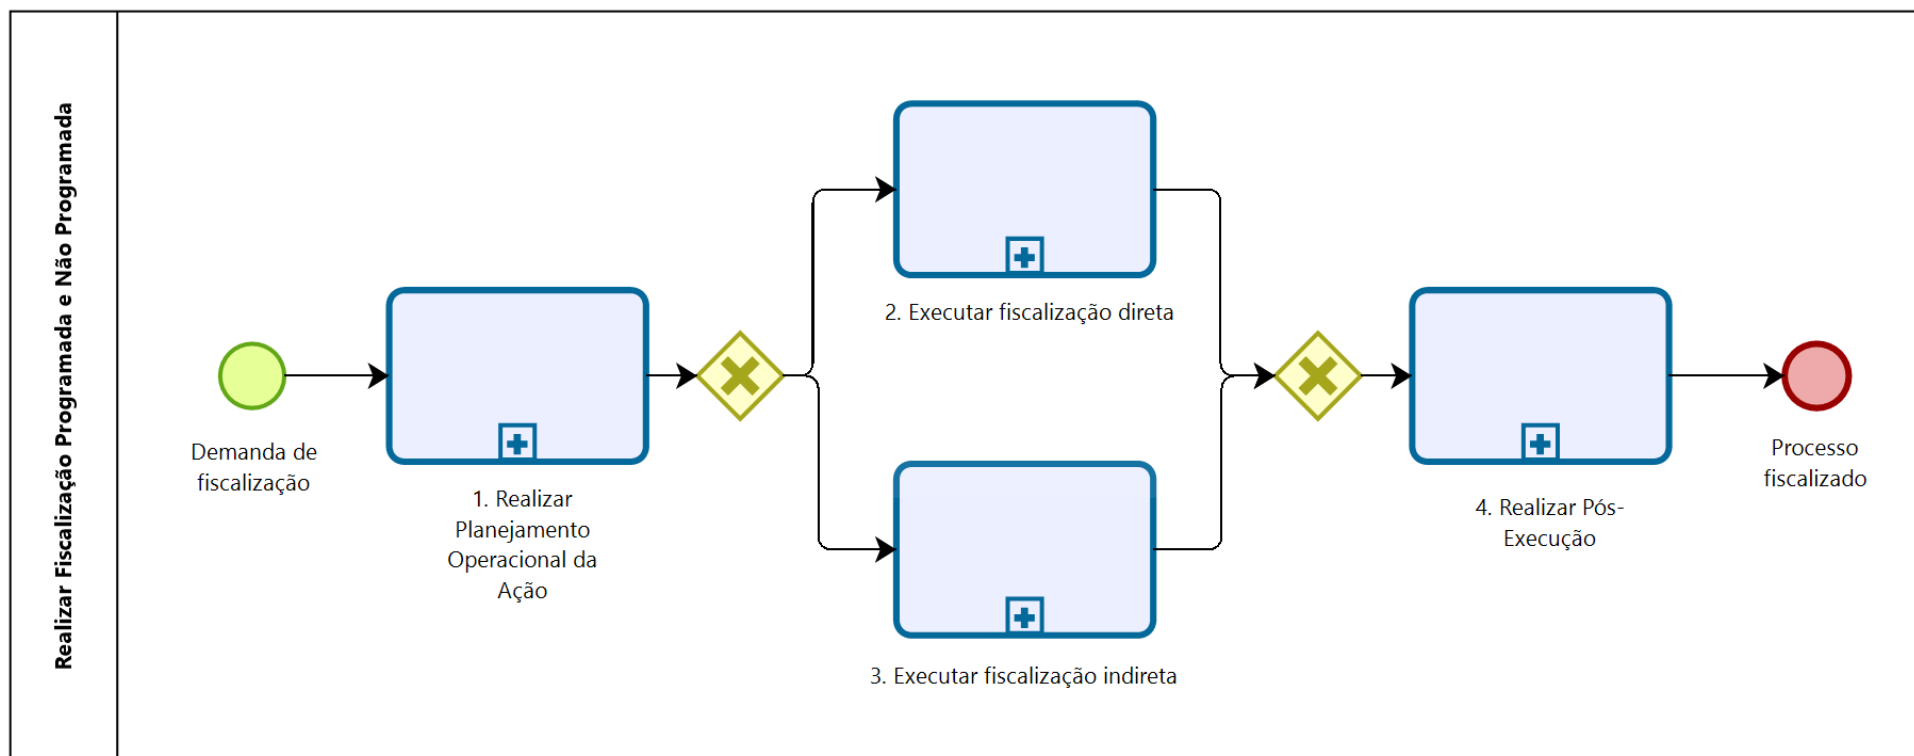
Realizar Fiscalização Programada e Não Programada

Demanda de fiscalização

1. Realizar Planejamento Operacional da Ação

2. Executar fiscalização direta

3. Executar fiscalização indireta

4. Realizar Pós-Execução

Processo fiscalizado